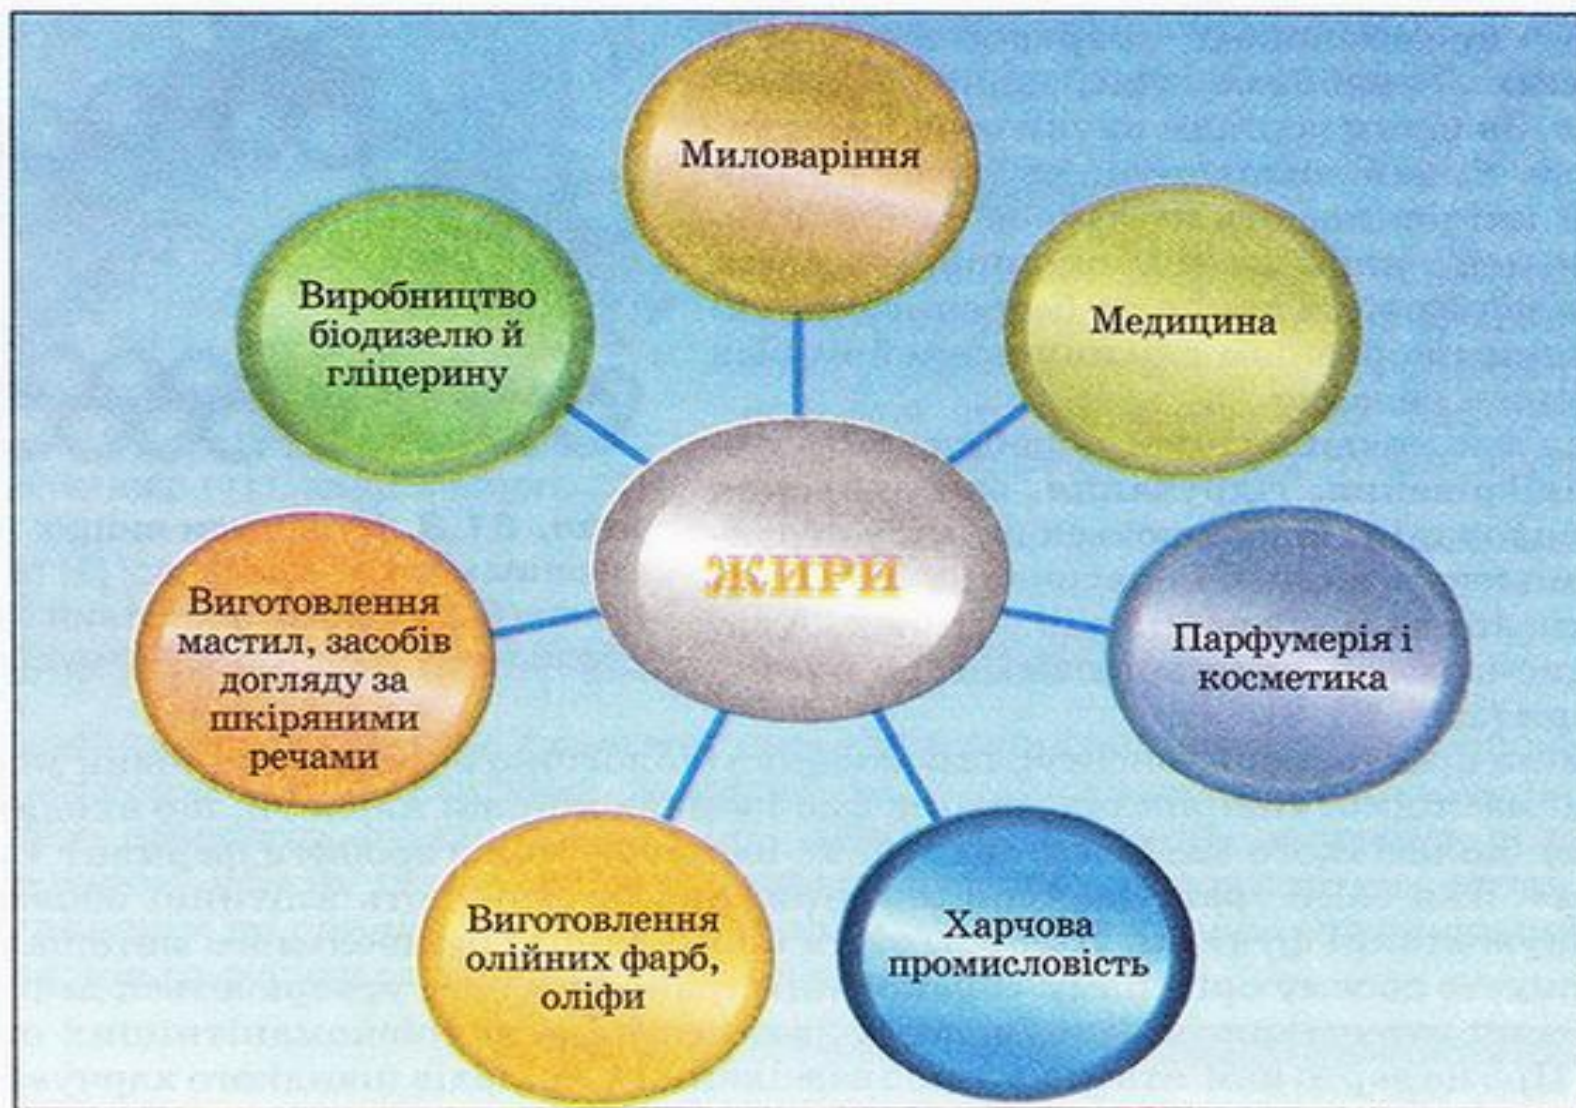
ЖИРИ

Миловаріння

Медицина

Парфумерія і косметика

Харчова промисловість

Виготовлення олійних фарб, оліфи

Виготовлення мастил, засобів догляду за шкіряними речами

Виробництво біодизелю й гліцерину